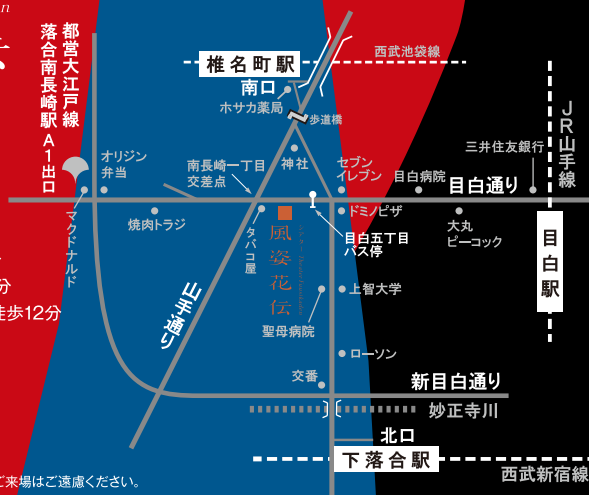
n

都営大江戸線
落合南長崎駅
A1出口

椎名町駅
南口
西武池袋線
ホサカ薬局
歩道橋
JR山手線
三井住友銀行
オリジン弁当
南長崎一丁目交差点
神社
セブンイレブン
目白病院
目白通り
マクドナルド
焼肉トラジ
ドミノピザ
目白五丁目バス停
大丸ピーコック
目白駅
タバコ屋
風姿花伝
山手通り
上智大学
分
徒歩12分
聖母病院
ローソン
交番
新目白通り
妙正寺川
北口
下落合駅
西武新宿線
ご来場はご遠慮ください。